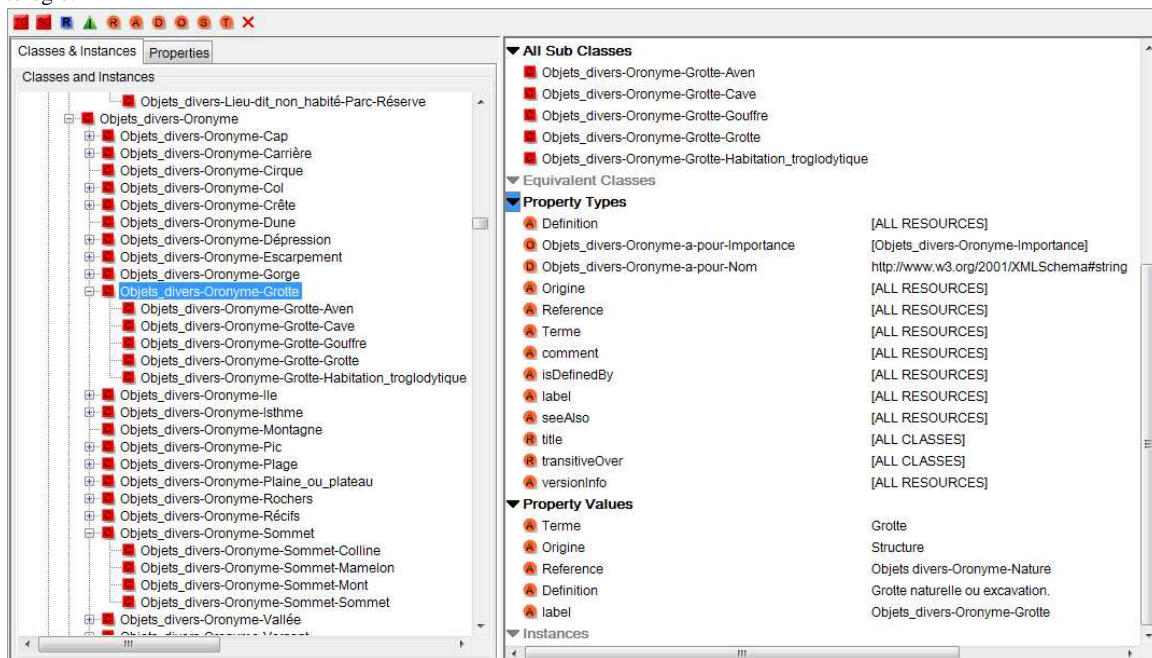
Classes & Instances | Properties

Classes and Instances

Objets_divers-Lieu-dit_non_habité-Parc-Réserve
Objets_divers-Oronyme
Objets_divers-Oronyme-Cap
Objets_divers-Oronyme-Carrière
Objets_divers-Oronyme-Cirque
Objets_divers-Oronyme-Col
Objets_divers-Oronyme-Crête
Objets_divers-Oronyme-Dune
Objets_divers-Oronyme-Dépression
Objets_divers-Oronyme-Escarpement
Objets_divers-Oronyme-Gorge
Objets_divers-Oronyme-Grotte
Objets_divers-Oronyme-Grotte-Aven
Objets_divers-Oronyme-Grotte-Cave
Objets_divers-Oronyme-Grotte-Gouffre
Objets_divers-Oronyme-Grotte-Grotte
Objets_divers-Oronyme-Grotte-Habitation_troglodytique
Objets_divers-Oronyme-Ile
Objets_divers-Oronyme-Isthme
Objets_divers-Oronyme-Montagne
Objets_divers-Oronyme-Pic
Objets_divers-Oronyme-Plage
Objets_divers-Oronyme-Plaine_ou_plateau
Objets_divers-Oronyme-Rochers
Objets_divers-Oronyme-Récifs
Objets_divers-Oronyme-Sommet
Objets_divers-Oronyme-Sommet-Colline
Objets_divers-Oronyme-Sommet-Mamelon
Objets_divers-Oronyme-Sommet-Mont
Objets_divers-Oronyme-Sommet-Sommet
Objets_divers-Oronyme-Vallée
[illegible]

All Sub Classes
Objets_divers-Oronyme-Grotte-Aven
Objets_divers-Oronyme-Grotte-Cave
Objets_divers-Oronyme-Grotte-Gouffre
Objets_divers-Oronyme-Grotte-Grotte
Objets_divers-Oronyme-Grotte-Habitation_troglodytique
Equivalent Classes
Property Types

| | |
|---|---|
| Definition | [ALL RESOURCES] |
| Objets_divers-Oronyme-a-pour-Importance | [Objets_divers-Oronyme-Importance] |
| Objets_divers-Oronyme-a-pour-Nom | http://www.w3.org/2001/XMLSchema#string |
| Origine | [ALL RESOURCES] |
| Reference | [ALL RESOURCES] |
| Terme | [ALL RESOURCES] |
| comment | [ALL RESOURCES] |
| isDefinedBy | [ALL RESOURCES] |
| label | [ALL RESOURCES] |
| seeAlso | [ALL RESOURCES] |
| title | [ALL CLASSES] |
| transitiveOver | [ALL CLASSES] |
| versionInfo | [ALL RESOURCES] |

Property Values

| | |
|---|---|
| Terme | Grotte |
| Origine | Structure |
| Reference | Objets divers-Oronyme-Nature |
| Definition | Grotte naturelle ou excavation. |
| label | Objets_divers-Oronyme-Grotte |

Instances